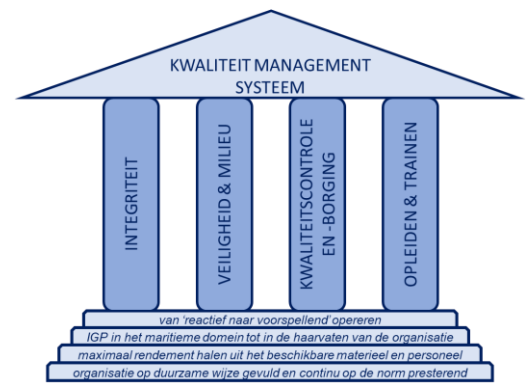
KWALITEIT MANAGEMENT SYSTEEM

INTEGRITEIT

VEILIGHEID & MILIEU

KWALITEITSCONTROLE EN -BORGING

OPLEIDEN & TRAINEN

van 'reactief naar voorspellend' opereren

IGP in het maritieme domein tot in de haarvaten van de organisatie

maximaal rendement halen uit het beschikbare materieel en personeel

organisatie op duurzame wijze gevuld en continu op de norm presterend